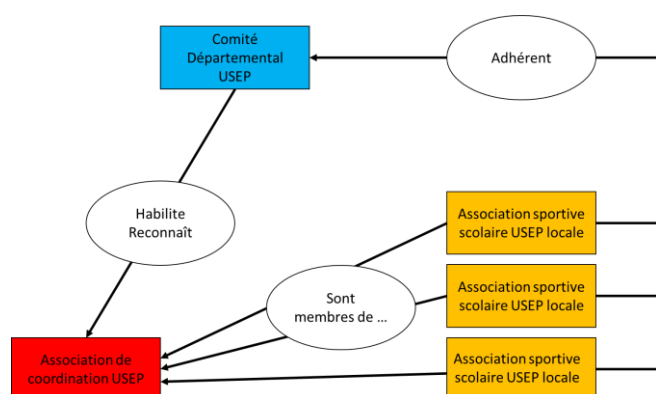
Comité Départemental USEP

Adhérent

Habilite Reconnaît

Association sportive scolaire USEP locale

Sont membres de ...

Association sportive scolaire USEP locale

Association sportive scolaire USEP locale

Association de coordination USEP